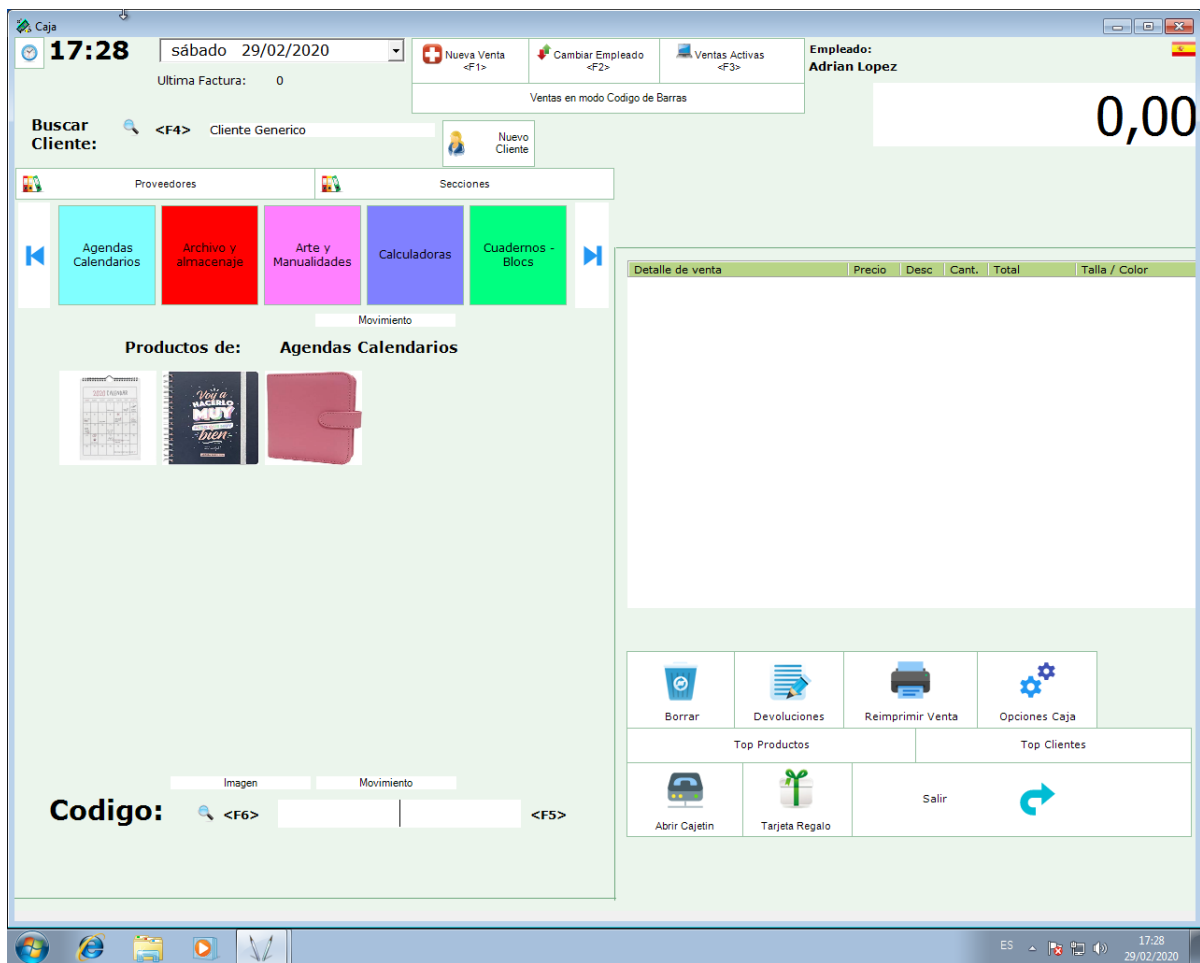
Caja

17:28

sábado 29/02/2020

Ultima Factura: 0

Nueva Venta <F1>

Cambiar Empleado <F2>

Ventas Activas <F3>

Ventas en modo Codigo de Barras

Empleado:
Adrian Lopez

0,00

Buscar Cliente: <F4> Cliente Generico

Nuevo Cliente

Proveedores

Secciones

Agendas Calendarios

Archivo y almacenaje

Arte y Manualidades

Calculadoras

Cuadernos - Blocs

Movimiento

Productos de: Agendas Calendarios

Voy a hacerlo muy bien

| Detalle de venta | Precio | Desc | Cant. | Total | Talla / Color |
|---|---|---|---|---|---|

Borrar

Devoluciones

Reimprimir Venta

Opciones Caja

Top Productos

Top Clientes

Abrir Cajetin

Tarjeta Regalo

Salir

Imagen

Movimiento

Codigo: <F6> <F5>

ES

17:28
29/02/2020